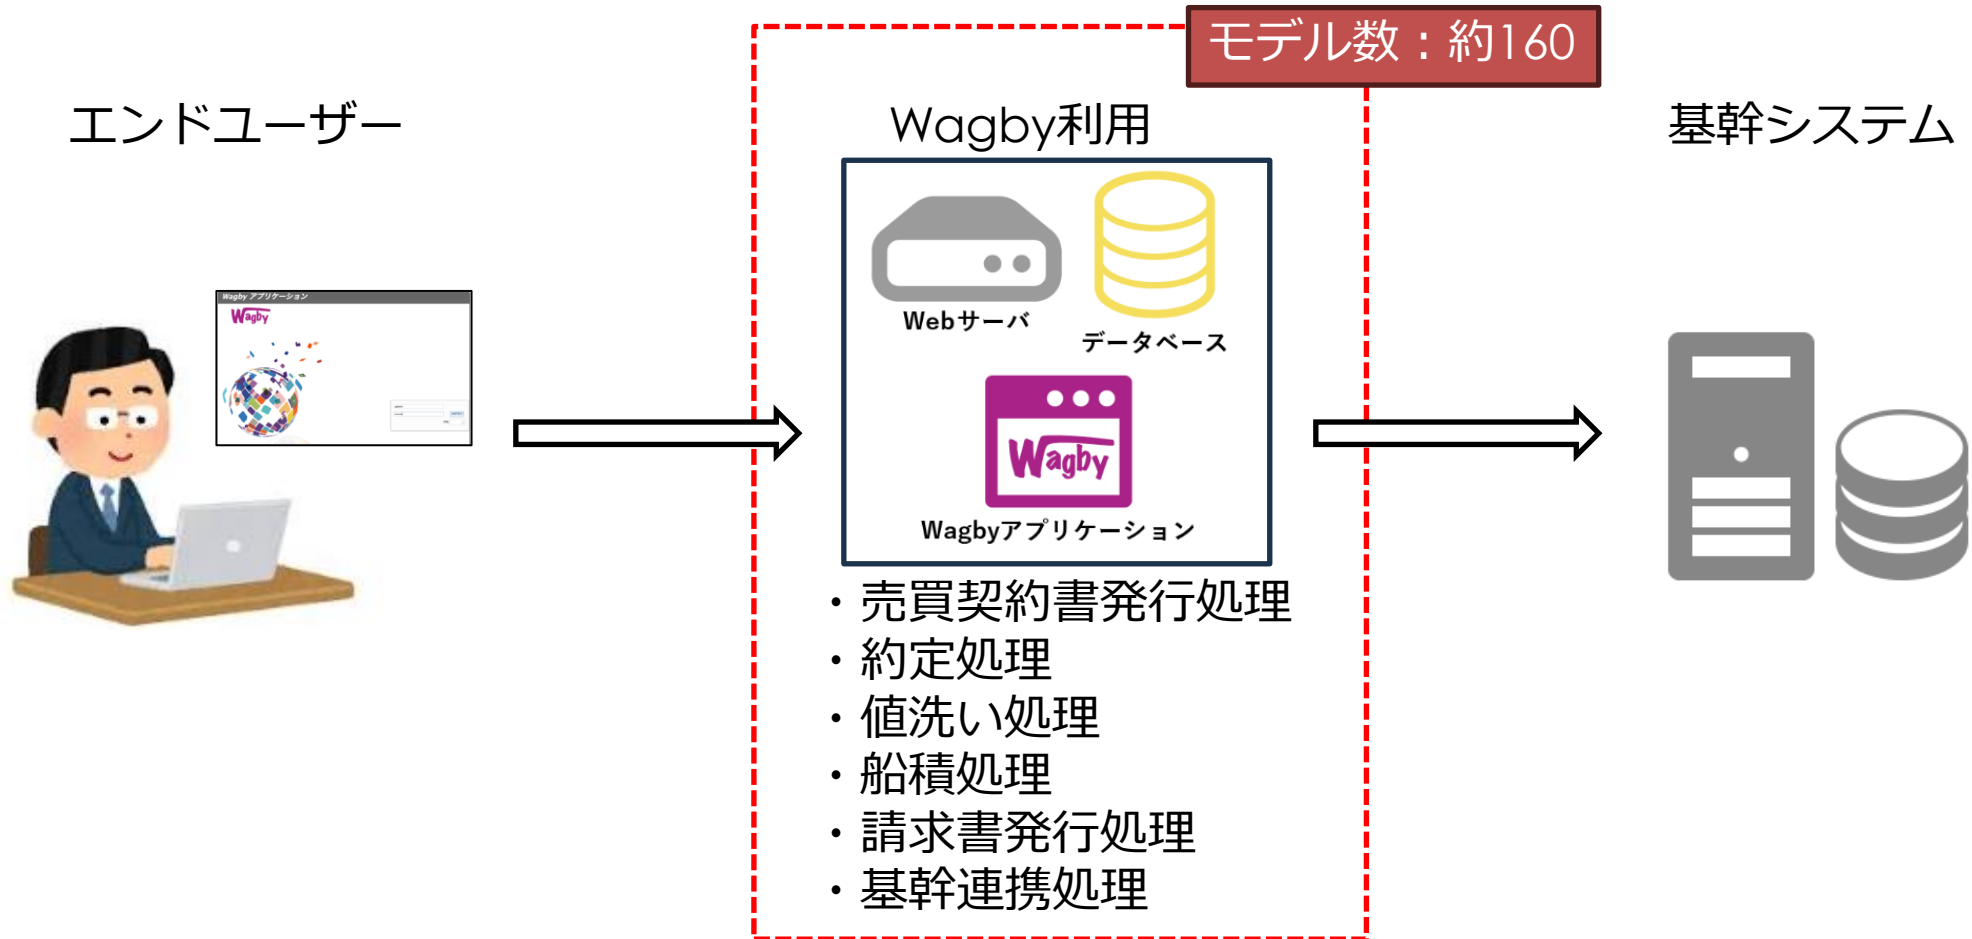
モデル数：約160

エンドユーザー

Wagby利用

基幹システム

Wagby アプリケーション
Wagby

Webサーバ
データベース

Wagby
Wagbyアプリケーション

・売買契約書発行処理
・約定処理
・値洗い処理
・船積処理
・請求書発行処理
・基幹連携処理